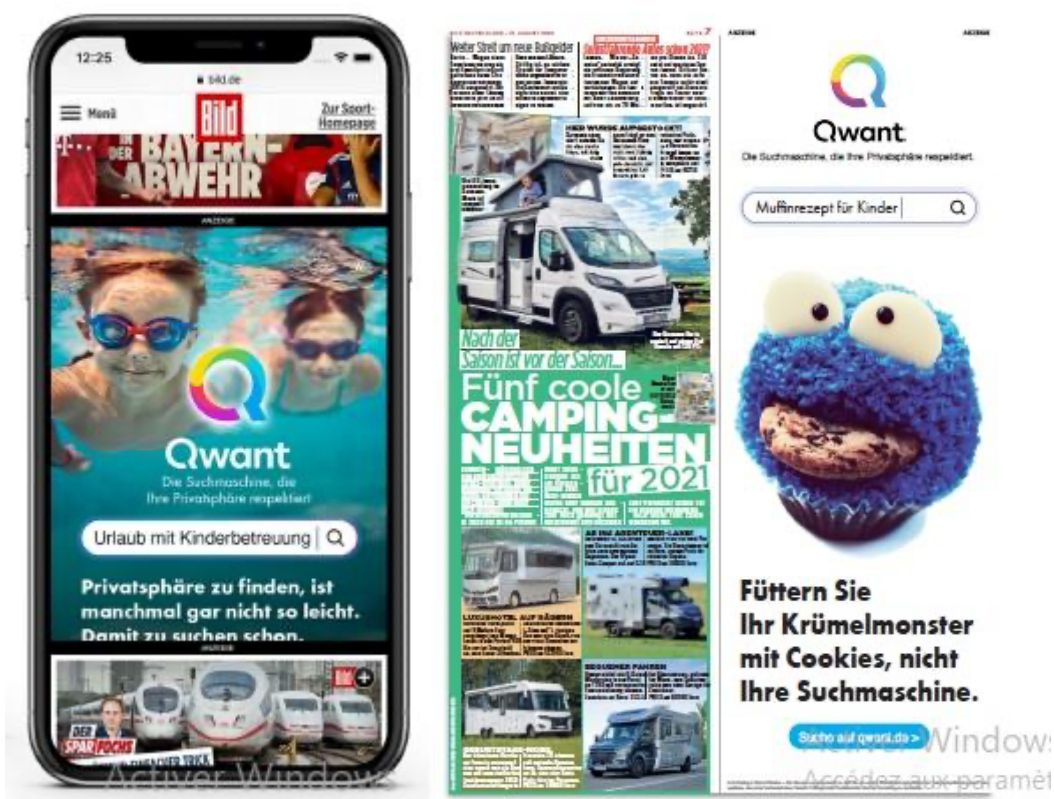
12:25

bild.de

Menü

Bild

Zur Sport-Homepage

BAYERN-ABWEHR

ANZEIGE

Qwant

Die Suchmaschine, die Ihre Privatsphäre respektiert

Urlaub mit Kinderbetreuung

Privatsphäre zu finden, ist manchmal gar nicht so leicht. Damit zu suchen schon.

ANZEIGE

DER SPARFUCHS

Activer Windows

Weiter Streit um neue Bußgelder

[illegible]

HIER WURDE AUFGESTOCKT!

Nach der Saison ist vor der Saison...

Fünf coole CAMPING-NEUHEITEN für 2021

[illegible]

ANZEIGE

ANZEIGE

Qwant

Die Suchmaschine, die Ihre Privatsphäre respektiert.

Muffinrezept für Kinder

Füttern Sie Ihr Krümelmonster mit Cookies, nicht Ihre Suchmaschine.

Suche auf qwant.de >

Windows

Accédez aux paramèt